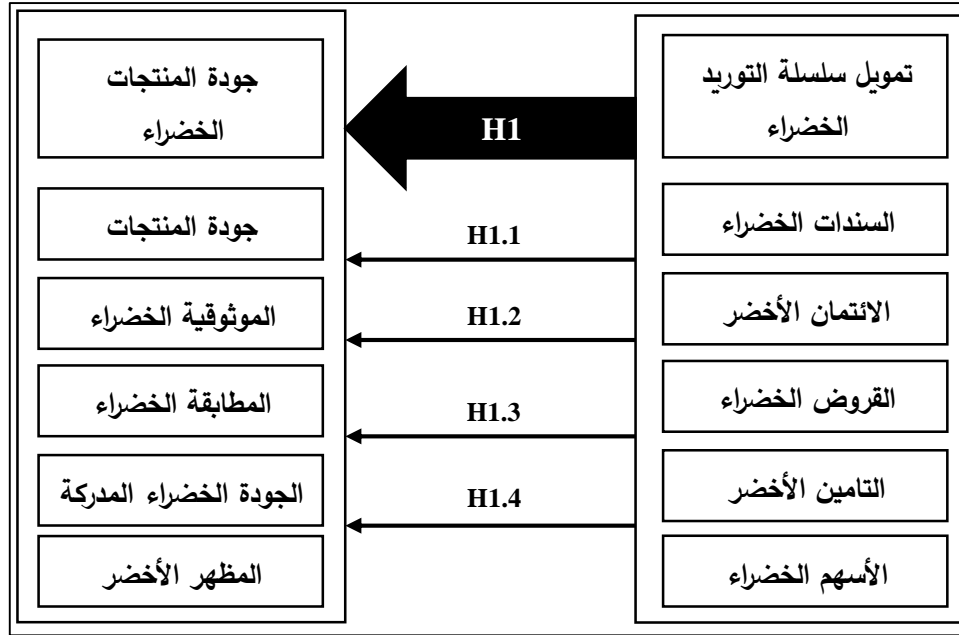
تمويل سلسلة التوريد الخضراء

H1

جودة المنتجات الخضراء

السندات الخضراء

H1.1

جودة المنتجات

الائتمان الأخضر

H1.2

الموثوقية الخضراء

القروض الخضراء

H1.3

المطابقة الخضراء

التامين الأخضر

H1.4

الجودة الخضراء المدركة

الأسهم الخضراء

المظهر الأخضر